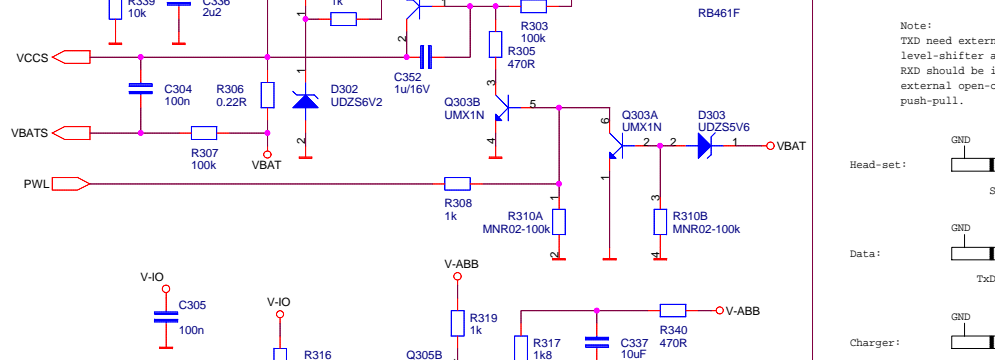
R339
10k
C336
2u2
1k
1
RB461F
R303
100k
Note:
TXD need extern
level-shifter a
RXD should be i
external open-c
push-pull.
VCCS
2
C352
1u/16V
R305
470R
C304
100n
R306
0.22R
D302
UDZS6V2
3
Q303B
UMX1N
5
Q303A
UMX1N
D303
UDZS5V6
6
VBATS
R307
100k
VBAT
4
2
2
1
VBAT
GND
Head-set:
S
PWL
R308
1k
1
1
R310A
MNR02-100k
3
R310B
MNR02-100k
GND
Data:
2
4
TxD
V-IO
C305
100n
V-IO
V-ABB
R319
1k
R340
470R
V-ABB
GND
Charger:
R316
Q305B
R317
1k8
C337
10uF